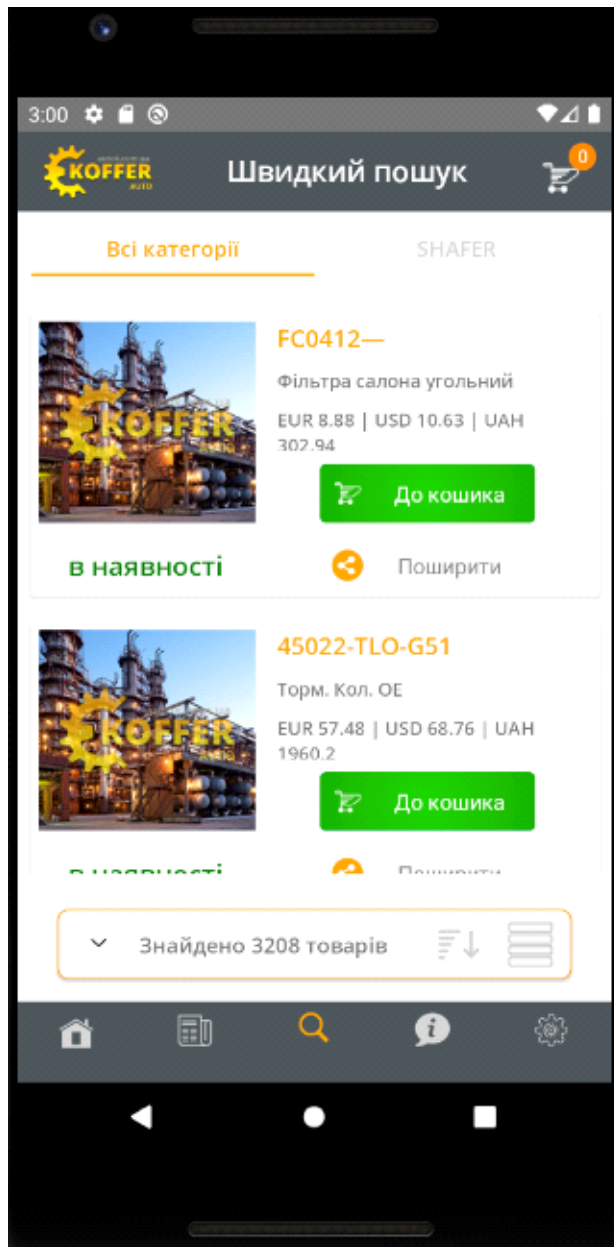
3:00

KOFFER AUTO

Швидкий пошук

0

Всі категорії

SHAFER

KOFFER

FC0412—

Фільтра салона угольний

EUR 8.88 | USD 10.63 | UAH 302.94

До кошика

в наявності

Поширити

KOFFER

45022-TLO-G51

Торм. Кол. ОЕ

EUR 57.48 | USD 68.76 | UAH 1960.2

До кошика

в наявності

Поширити

Знайдено 3208 товарів